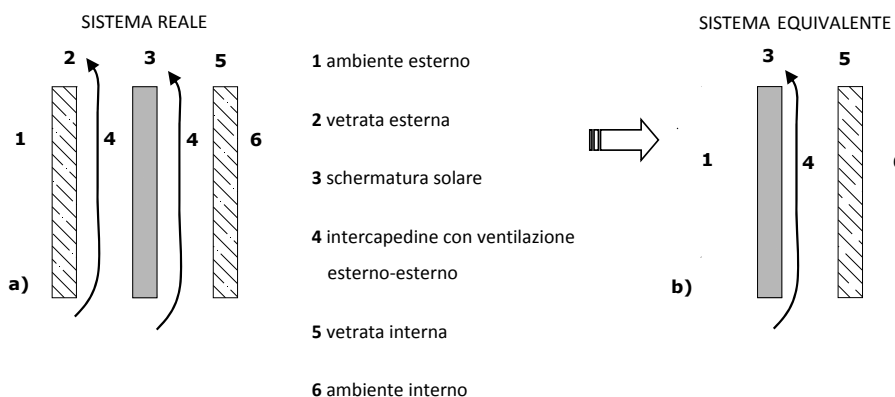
SISTEMA REALE

2 3 5

1 4 4 6

a)

1 ambiente esterno

2 vetrata esterna

3 schermatura solare

4 intercapedine con ventilazione esterno-esterno

5 vetrata interna

6 ambiente interno

SISTEMA EQUIVALENTE

3 5

1 4 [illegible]

b)